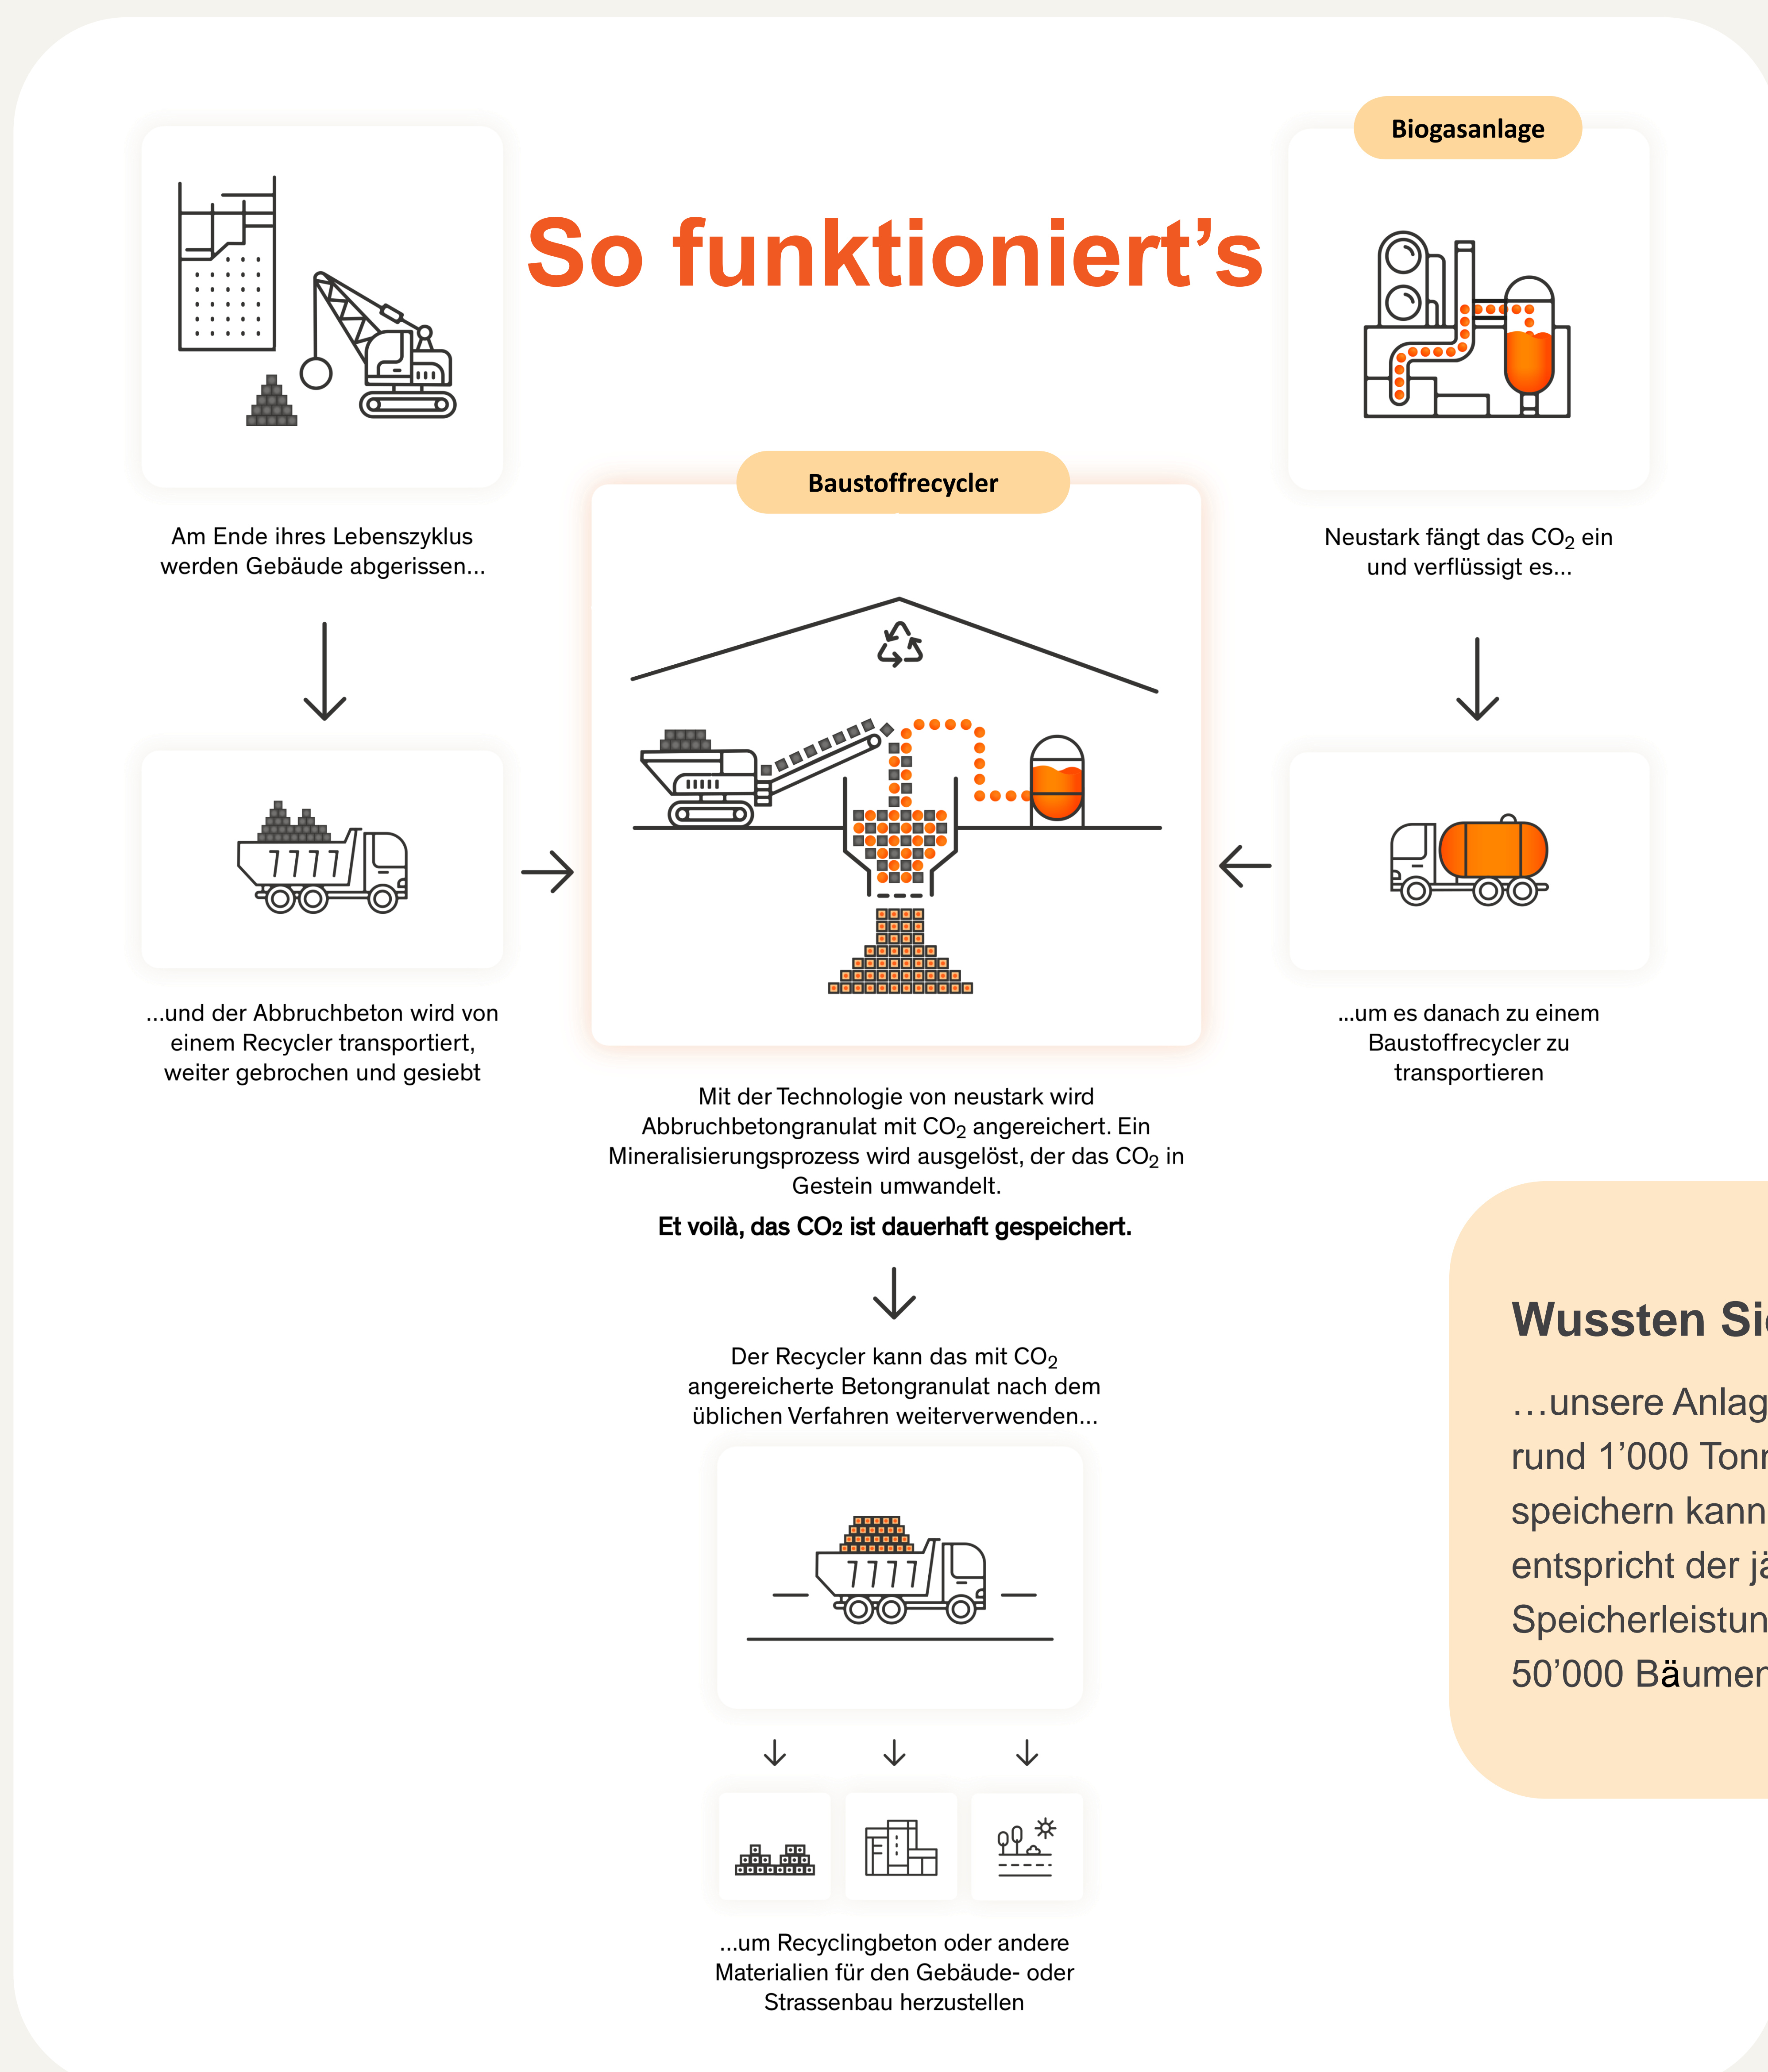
So funktioniert’s

Am Ende ihres Lebenszyklus werden Gebäude abgerissen...

...und der Abbruchbeton wird von einem Recycler transportiert, weiter gebrochen und gesiebt

Baustoffrecycler

Mit der Technologie von neustark wird Abbruchbetongranulat mit $CO_2$ angereichert. Ein Mineralisierungsprozess wird ausgelöst, der das $CO_2$ in Gestein umwandelt.

**Et voilà, das $CO_2$ ist dauerhaft gespeichert.**

Der Recycler kann das mit $CO_2$ angereicherte Betongranulat nach dem üblichen Verfahren weiterverwenden...

...um Recyclingbeton oder andere Materialien für den Gebäude- oder Strassenbau herzustellen

Biogasanlage

Neustark fängt das $CO_2$ ein und verflüssigt es...

...um es danach zu einem Baustoffrecycler zu transportieren

Wussten Si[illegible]

…unsere Anlag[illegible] rund 1’000 Tonn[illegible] speichern kann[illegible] entspricht der jä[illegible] Speicherleistun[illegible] 50’000 Bäumen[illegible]